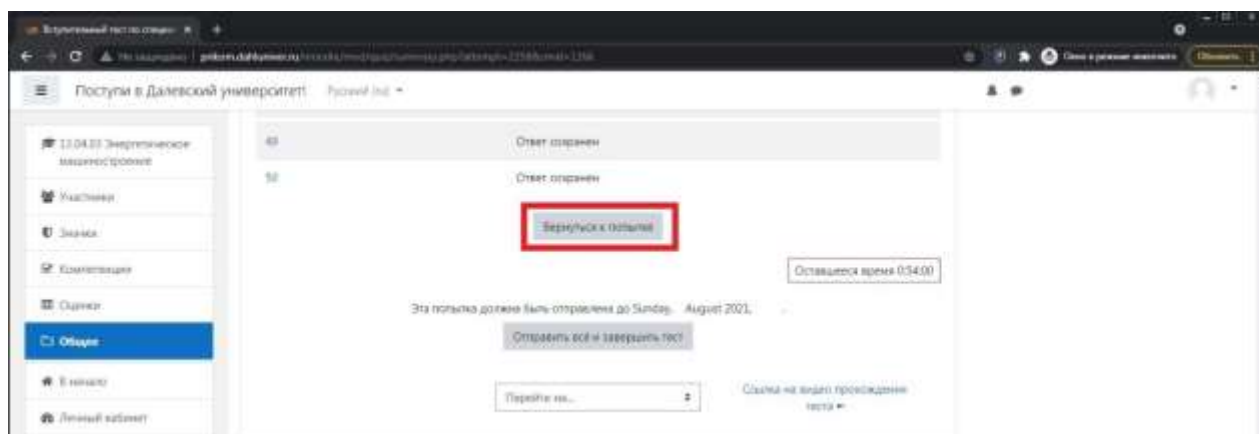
Вступительный тест по специ ×  +

Не защищено | priem.dalvgu.ru/mod/quiz/summary.php?attempt=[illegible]

Окно в режиме инкогнито  Обновить

Поступи в Далевский университет!  Русский (ru) ▾

13.04.03 Энергетическое машиностроение

Участники

Значки

Компетенции

Оценки

Общее

В начало

Личный кабинет

49  Ответ сохранен

50  Ответ сохранен

Вернуться к попытке

Оставшееся время 0:54:00

Эта попытка должна быть отправлена до Sunday, August 2021,

Отправить всё и завершить тест

Перейти на...

Ссылка на видео прохождение теста ►